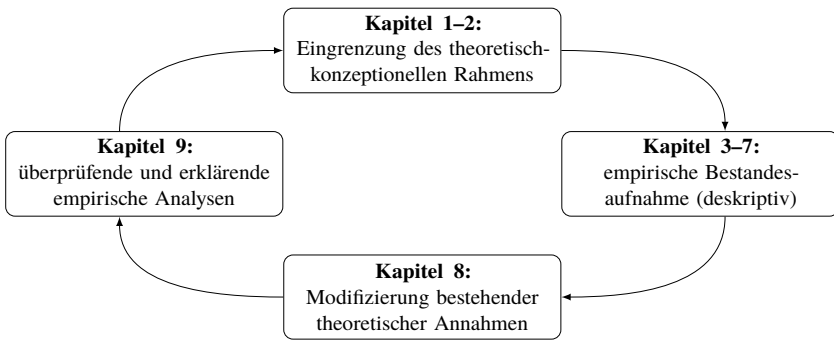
**Kapitel 1–2:**
Eingrenzung des theoretisch-konzeptionellen Rahmens

**Kapitel 3–7:**
empirische Bestandesaufnahme (deskriptiv)

**Kapitel 8:**
Modifizierung bestehender theoretischer Annahmen

**Kapitel 9:**
überprüfende und erklärende empirische Analysen